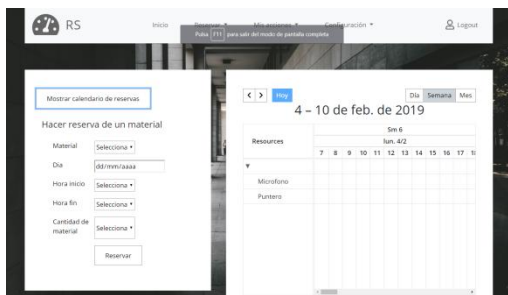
RS Inicio Reservas ▾ Mis acciones ▾ Configuración ▾ Logout

Pulsa F11 para salir del modo de pantalla completa

Mostrar calendario de reservas

Hacer reserva de un material

Material Selecciona ▾

Día dd/mm/aaaa

Hora inicio Selecciona ▾

Hora fin Selecciona ▾

Cantidad de material Selecciona ▾

Reservar

< > Hoy

4 – 10 de feb. de 2019

Día Semana Mes

| Resources | Sm 6 |
|---|---|
| | lun. 4/2 |
| | 7 8 9 10 11 12 13 14 15 16 17 1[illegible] |
| ▾ | |
| Microfono | |
| Puntero | |